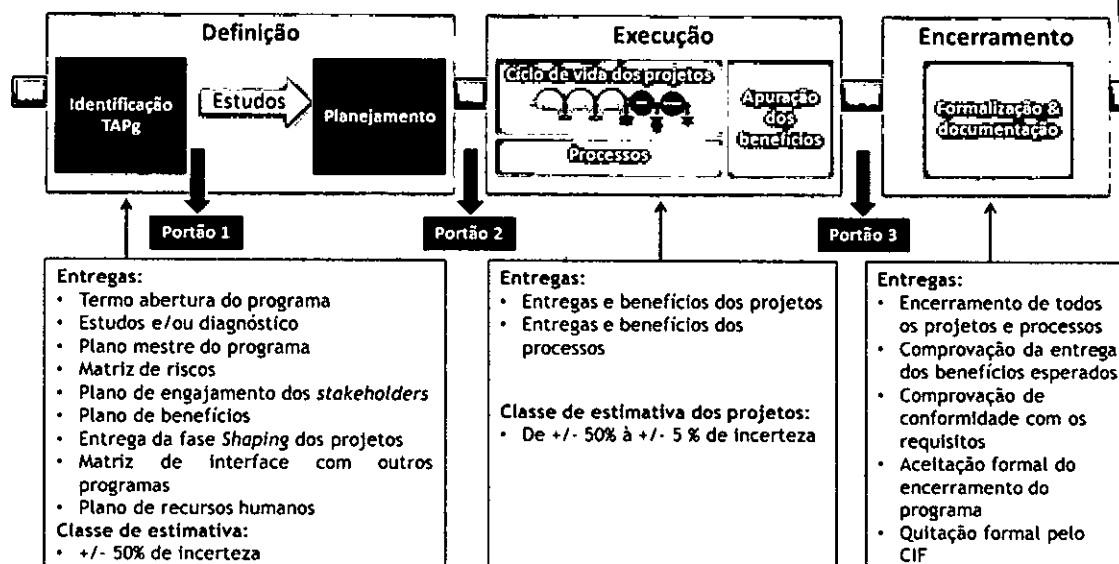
Definição

Identificação TAPg

Estudos

Planejamento

Portão 1

Execução

Ciclo de vida dos projetos

Processos

Apuração dos benefícios

Portão 2

Encerramento

Formalização & documentação

Portão 3

Entregas:
• Termo abertura do programa
• Estudos e/ou diagnóstico
• Plano mestre do programa
• Matriz de riscos
• Plano de engajamento dos *stakeholders*
• Plano de benefícios
• Entrega da fase *Shaping* dos projetos
• Matriz de interface com outros programas
• Plano de recursos humanos
Classe de estimativa:
• +/- 50% de incerteza

Entregas:
• Entregas e benefícios dos projetos
• Entregas e benefícios dos processos

Classe de estimativa dos projetos:
• De +/- 50% à +/- 5 % de incerteza

Entregas:
• Encerramento de todos os projetos e processos
• Comprovação da entrega dos benefícios esperados
• Comprovação de conformidade com os requisitos
• Aceitação formal do encerramento do programa
• Quitação formal pelo CIF